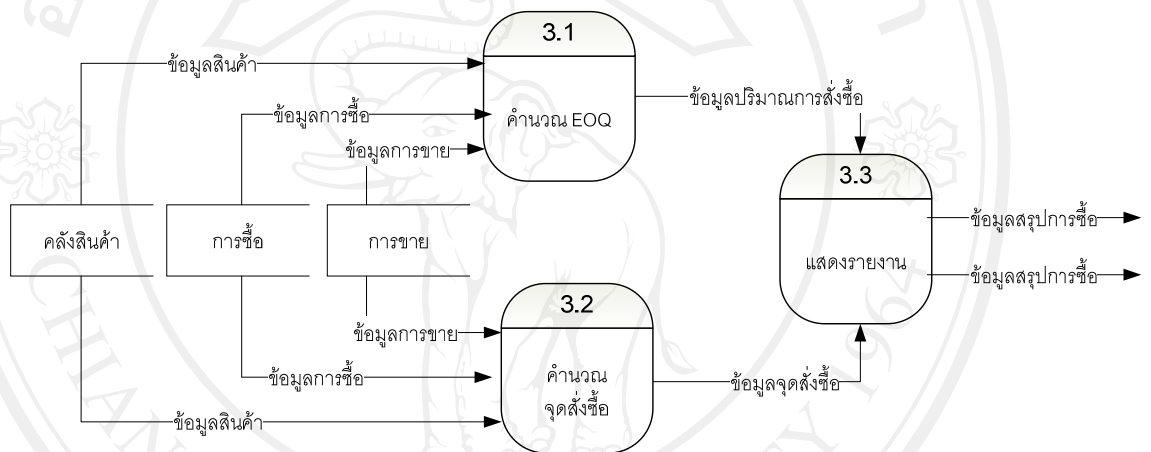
3.1

ข้อมูลสินค้า

ข้อมูลการซื้อ

คำนวณ EOQ

ข้อมูลปริมาณการสั่งซื้อ

ข้อมูลการขาย

3.3

คลังสินค้า

การซื้อ

การขาย

ข้อมูลสรุปการซื้อ

แสดงรายงาน

ข้อมูลสรุปการซื้อ

3.2

ข้อมูลการขาย

ข้อมูลการซื้อ

คำนวณ
จุดสั่งซื้อ

ข้อมูลจุดสั่งซื้อ

ข้อมูลสินค้า